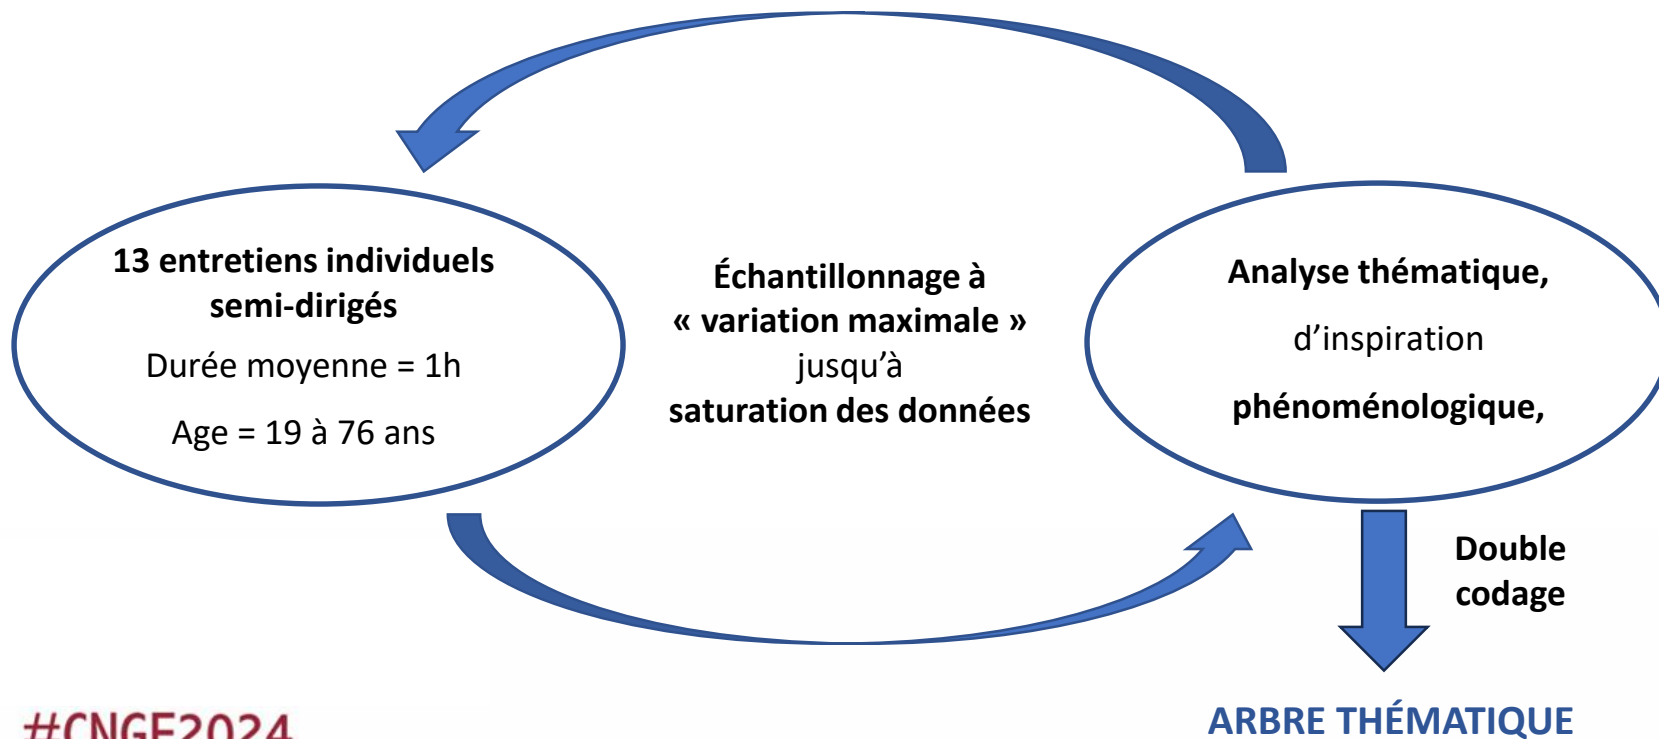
13 entretiens individuels semi-dirigés

Durée moyenne = 1h

Age = 19 à 76 ans

Échantillonnage à « variation maximale » jusqu’à saturation des données

Analyse thématique,

d’inspiration

phénoménologique,

Double codage

ARBRE THÉMATIQUE

#CNGE2024